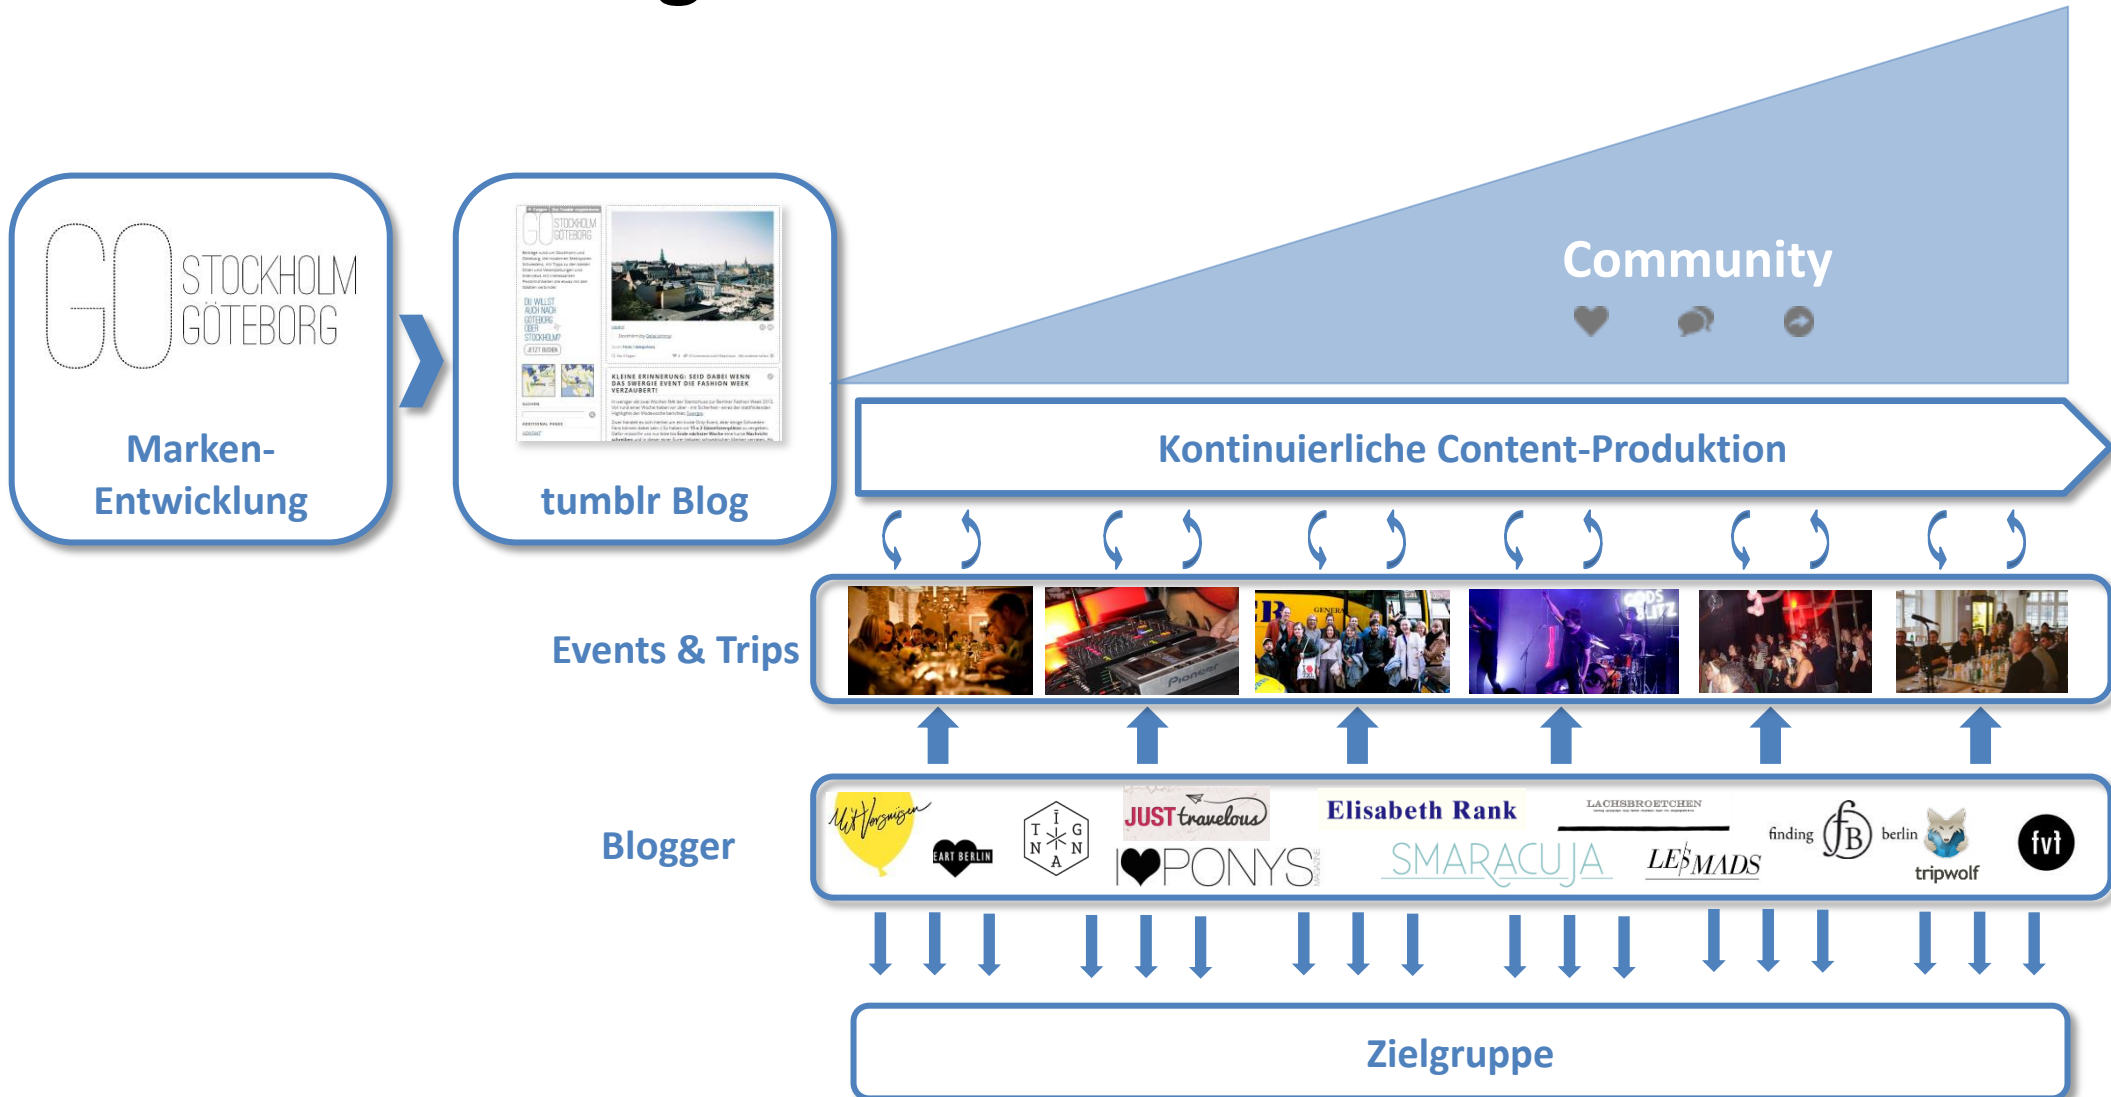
GO STOCKHOLM GÖTEBORG

Marken-Entwicklung

tumblr Blog

Community

Kontinuierliche Content-Produktion

Events & Trips

Blogger

Mit Vergnügen

HEART BERLIN

TINGNA

JUST travelous

I♥PONYS

Elisabeth Rank

LACHSBROETCHEN

SMARACUJA

LES MADS

finding berlin

tripwolf

fvt

Zielgruppe